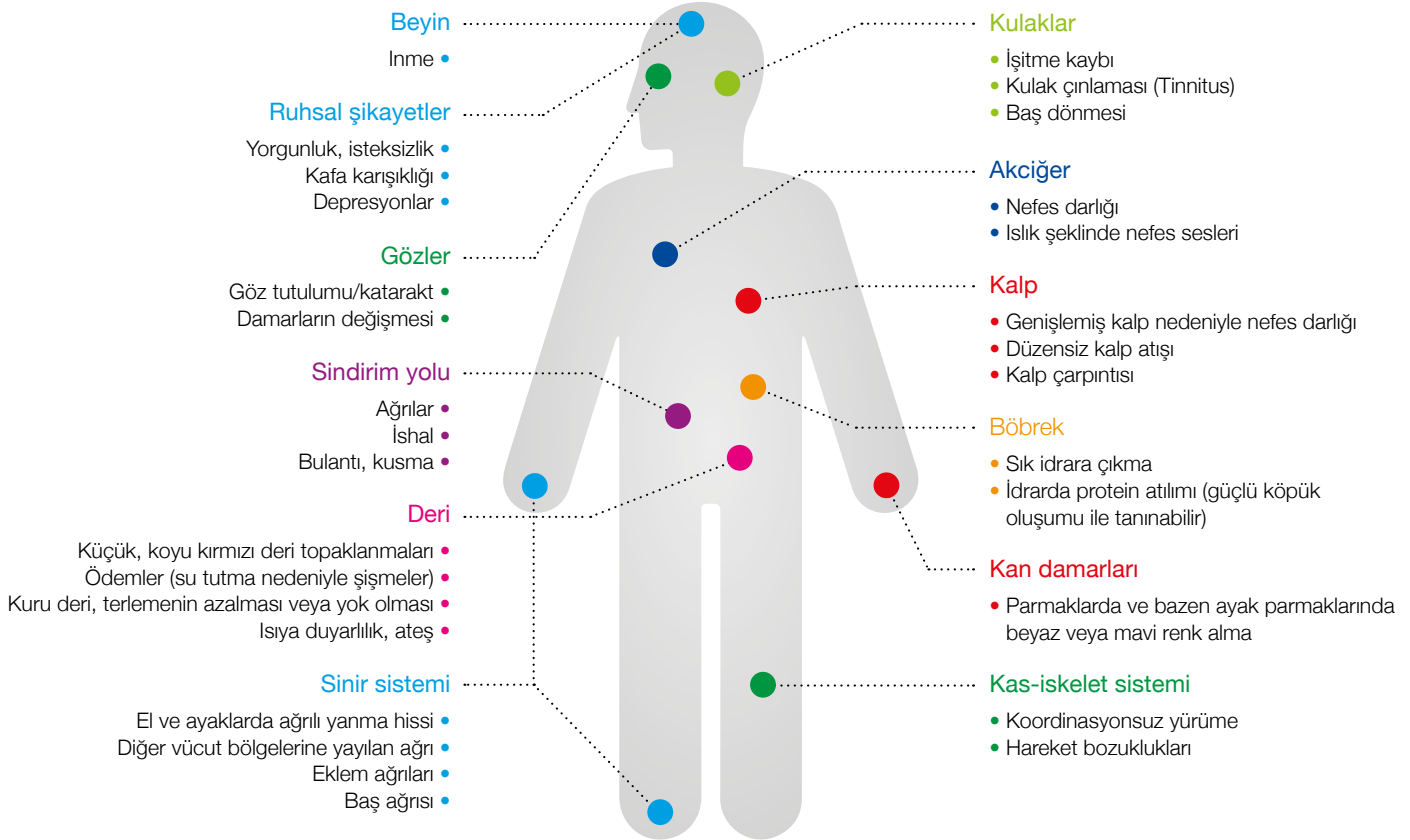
Beyin

Inme

Ruhsal şikayetler

Yorgunluk, isteksizlik
Kafa karışıklığı
Depresyonlar

Gözler

Göz tutulumu/katarakt
Damarların değişmesi

Sindirim yolu

Ağrılar
İshal
Bulantı, kusma

Deri

Küçük, koyu kırmızı deri topaklanmaları
Ödemler (su tutma nedeniyle şişmeler)
Kuru deri, terlemenin azalması veya yok olması
Isıya duyarlılık, ateş

Sinir sistemi

El ve ayaklarda ağrılı yanma hissi
Diğer vücut bölgelerine yayılan ağrı
Eklem ağrıları
Baş ağrısı

Kulaklar

İşitme kaybı
Kulak çınlaması (Tinnitus)
Baş dönmesi

Akciğer

Nefes darlığı
Islık şeklinde nefes sesleri

Kalp

Genişlemiş kalp nedeniyle nefes darlığı
Düzensiz kalp atışı
Kalp çarpıntısı

Böbrek

Sık idrara çıkma
İdrarda protein atılımı (güçlü köpük oluşumu ile tanınabilir)

Kan damarları

Parmaklarda ve bazen ayak parmaklarında beyaz veya mavi renk alma

Kas-iskelet sistemi

Koordinasyonsuz yürüme
Hareket bozuklukları